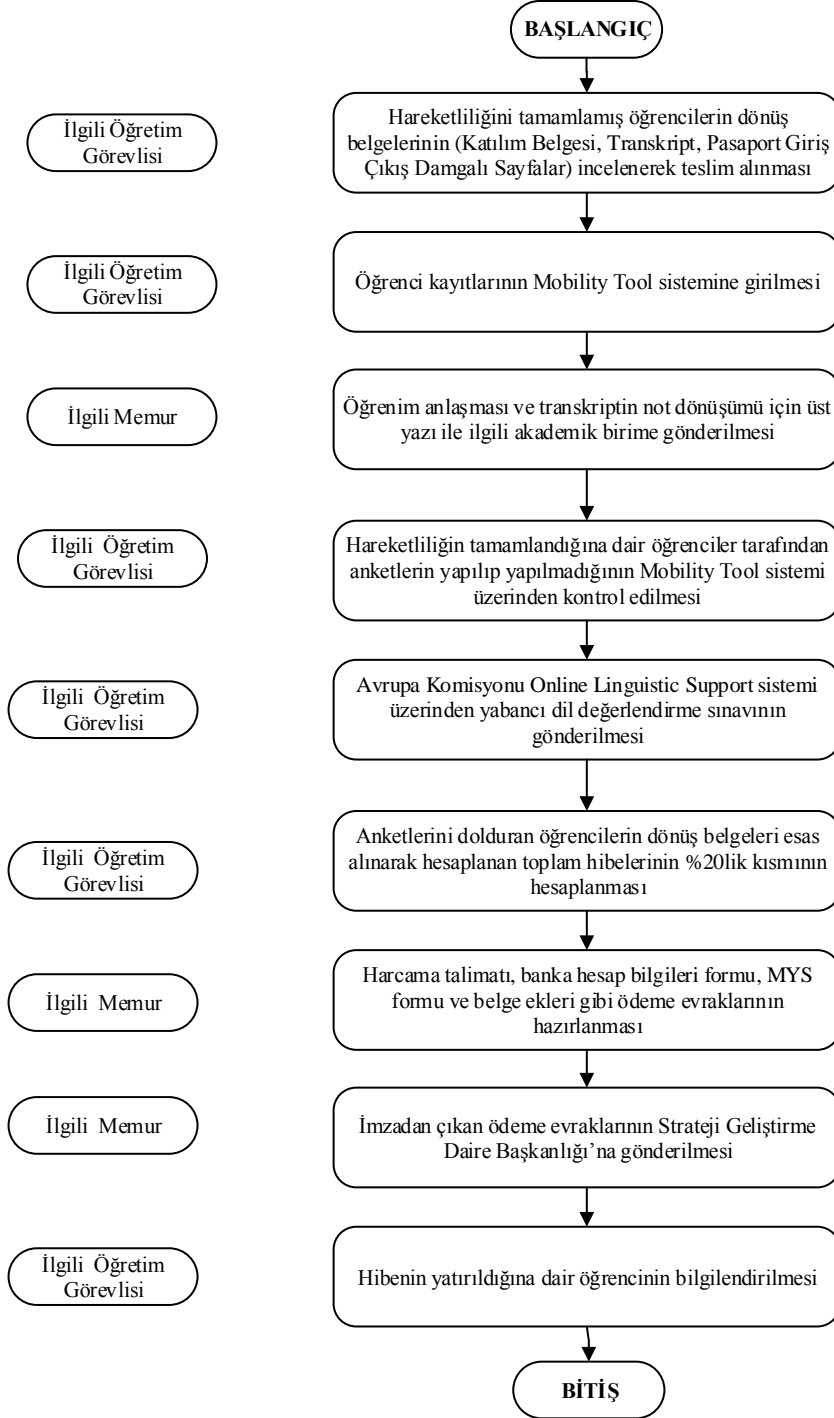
BAŞLANGIÇ

İlgili Öğretim Görevlisi

Hareketliliğini tamamlamış öğrencilerin dönüş belgelerinin (Katılım Belgesi, Transkript, Pasaport Giriş Çıkış Damgalı Sayfalar) incelenerek teslim alınması

İlgili Öğretim Görevlisi

Öğrenci kayıtlarının Mobility Tool sistemine girilmesi

İlgili Memur

Öğrenim anlaşması ve transkriptin not dönüşümü için üst yazı ile ilgili akademik birime gönderilmesi

İlgili Öğretim Görevlisi

Hareketliliğin tamamlandığına dair öğrenciler tarafından anketlerin yapılıp yapılmadığının Mobility Tool sistemi üzerinden kontrol edilmesi

İlgili Öğretim Görevlisi

Avrupa Komisyonu Online Linguistic Support sistemi üzerinden yabancı dil değerlendirme sınavının gönderilmesi

İlgili Öğretim Görevlisi

Anketlerini dolduran öğrencilerin dönüş belgeleri esas alınarak hesaplanan toplam hibelerinin %20lik kısmının hesaplanması

İlgili Memur

Harcama talimatı, banka hesap bilgileri formu, MYS formu ve belge ekleri gibi ödeme evraklarının hazırlanması

İlgili Memur

İmzadan çıkan ödeme evraklarının Strateji Geliştirme Daire Başkanlığı'na gönderilmesi

İlgili Öğretim Görevlisi

Hibenin yatırıldığına dair öğrencinin bilgilendirilmesi

BİTİŞ